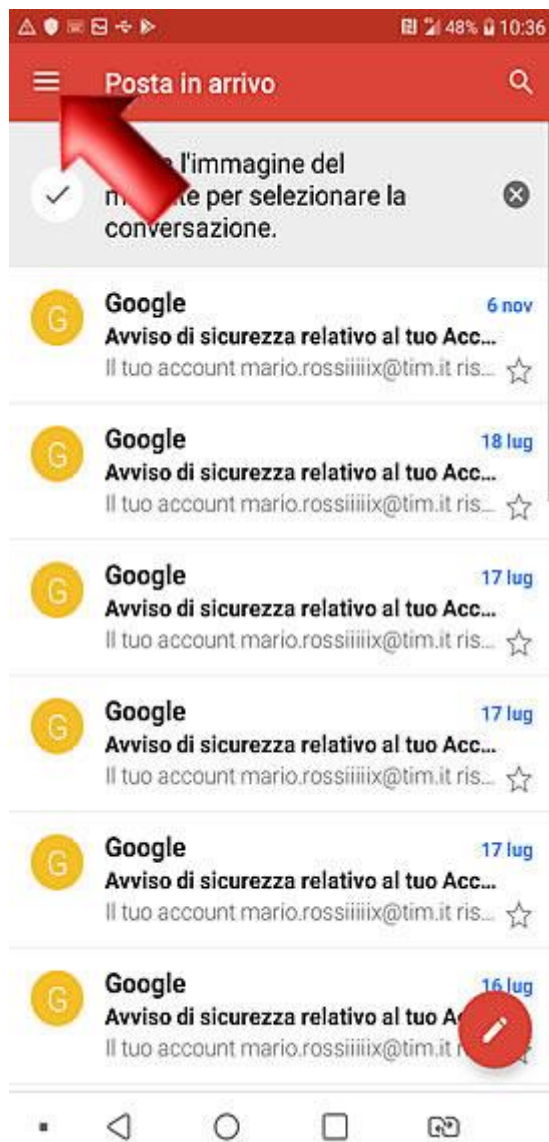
48% 10:36

Posta in arrivo

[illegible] l'immagine del m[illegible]e per selezionare la conversazione.

G
Google
6 nov
Avviso di sicurezza relativo al tuo Acc...
Il tuo account mario.rossiiiiix@tim.it ris...

G
Google
18 lug
Avviso di sicurezza relativo al tuo Acc...
Il tuo account mario.rossiiiiix@tim.it ris...

G
Google
17 lug
Avviso di sicurezza relativo al tuo Acc...
Il tuo account mario.rossiiiiix@tim.it ris...

G
Google
17 lug
Avviso di sicurezza relativo al tuo Acc...
Il tuo account mario.rossiiiiix@tim.it ris...

G
Google
17 lug
Avviso di sicurezza relativo al tuo Acc...
Il tuo account mario.rossiiiiix@tim.it ris...

G
Google
16 lug
Avviso di sicurezza relativo al tuo A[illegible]
Il tuo account mario.rossiiiiix@tim.it ris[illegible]